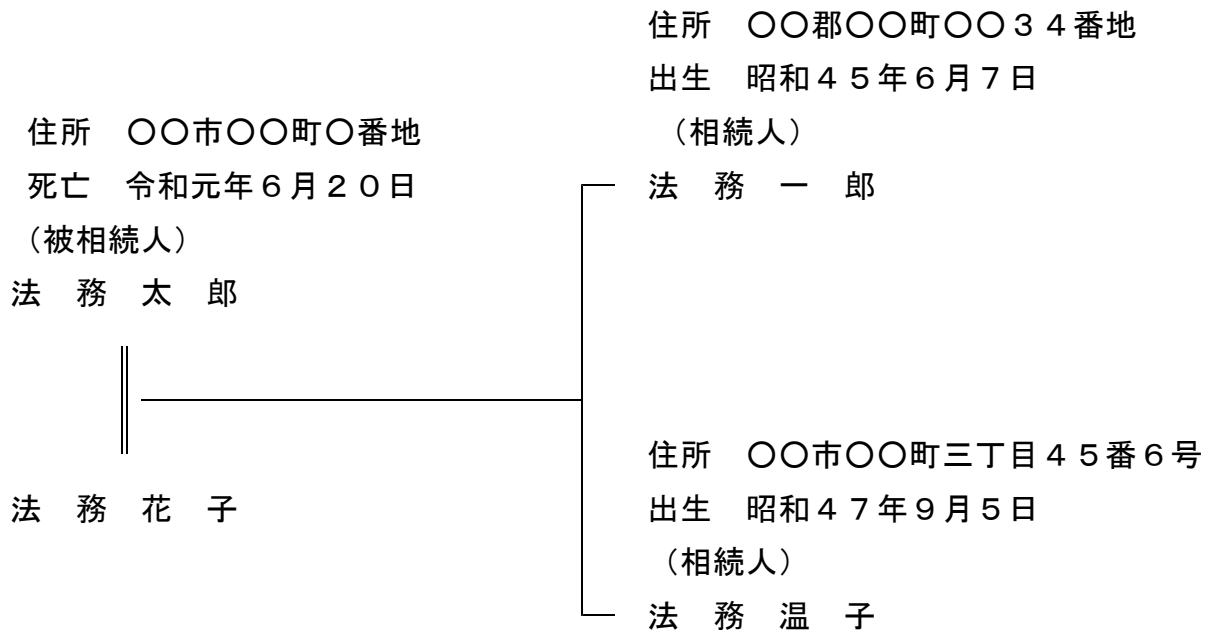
住所　〇〇郡〇〇町〇〇３４番地
出生　昭和４５年６月７日
（相続人）
法　務　一　郎

住所　〇〇市〇〇町〇番地
死亡　令和元年６月２０日
（被相続人）
法　務　太　郎

法　務　花　子

住所　〇〇市〇〇町三丁目４５番６号
出生　昭和４７年９月５日
（相続人）
法　務　温　子